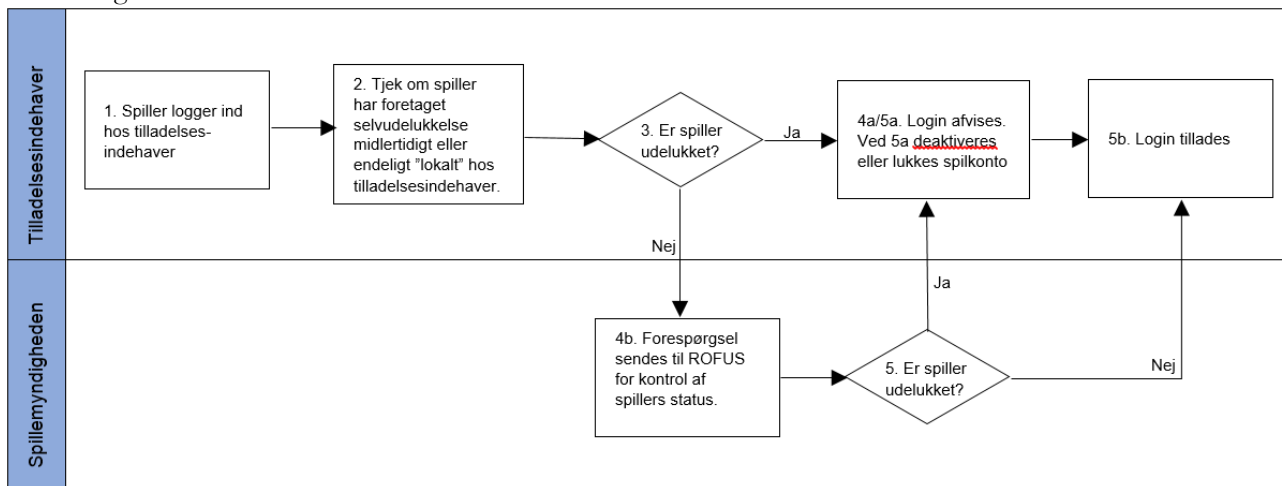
Tilladelsesindehaver

1. Spiller logger ind hos tilladelsesindehaver

2. Tjek om spiller har foretaget selvudelukkelse midlertidigt eller endeligt "lokalt" hos tilladelsesindehaver.

3. Er spiller udelukket?

Ja

4a/5a. Login afvises. Ved 5a deaktiveres eller lukkes spilkonto

5b. Login tillades

Nej

Spillemyndigheden

Ja

4b. Forespørgsel sendes til ROFUS for kontrol af spillers status.

5. Er spiller udelukket?

Nej